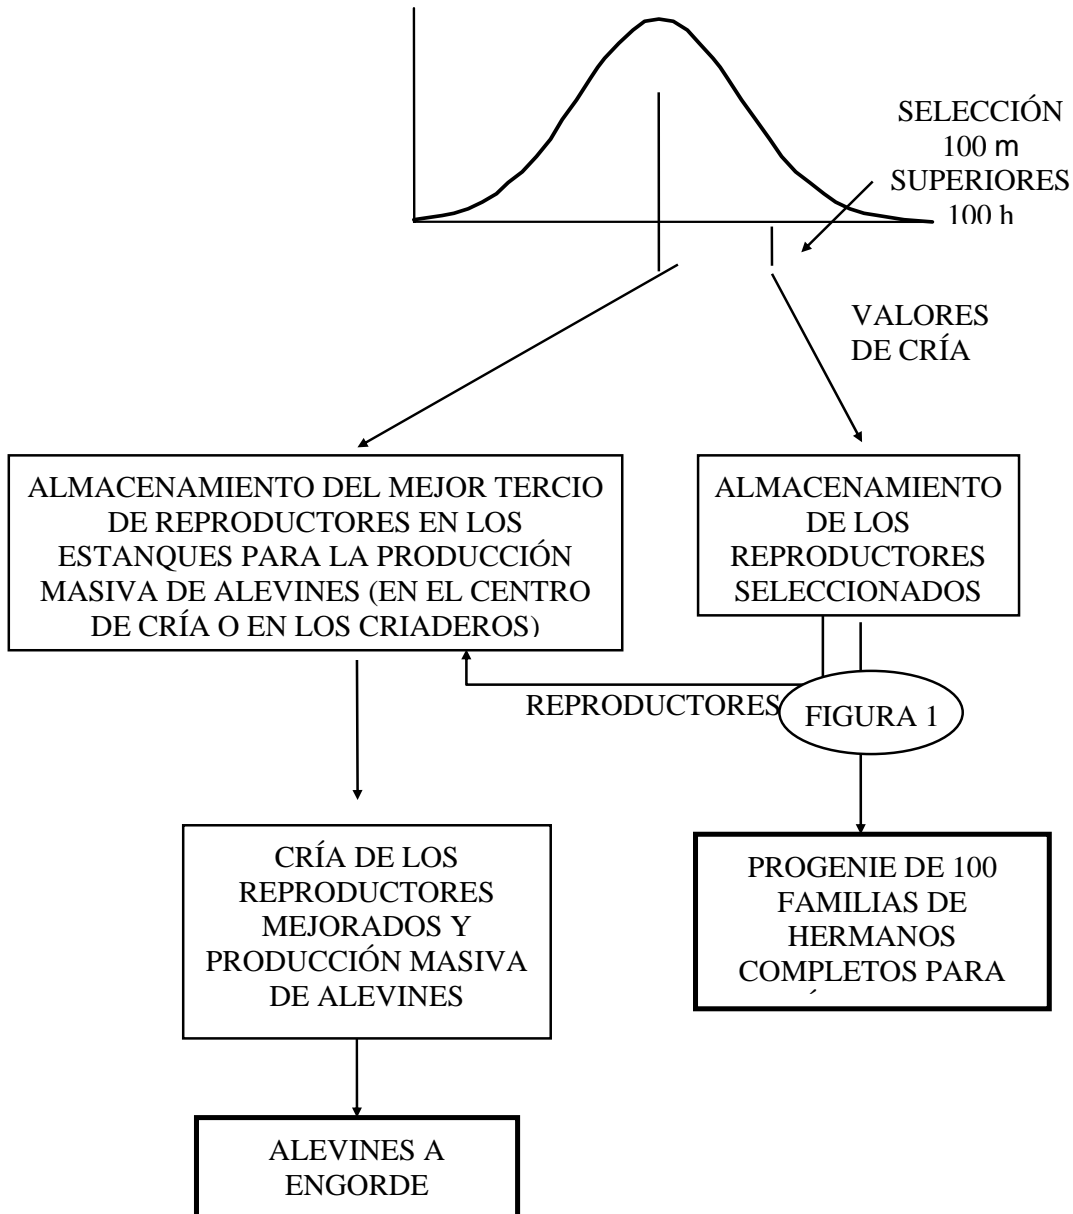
SELECCIÓN
100 m
SUPERIORES
100 h

VALORES
DE CRÍA

ALMACENAMIENTO DEL MEJOR TERCIO DE REPRODUCTORES EN LOS ESTANQUES PARA LA PRODUCCIÓN MASIVA DE ALEVINES (EN EL CENTRO DE CRÍA O EN LOS CRIADEROS)

ALMACENAMIENTO DE LOS REPRODUCTORES SELECCIONADOS

REPRODUCTORES

FIGURA 1

CRÍA DE LOS REPRODUCTORES MEJORADOS Y PRODUCCIÓN MASIVA DE ALEVINES

PROGENIE DE 100 FAMILIAS DE HERMANOS COMPLETOS PARA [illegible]

ALEVINES A ENGORDE